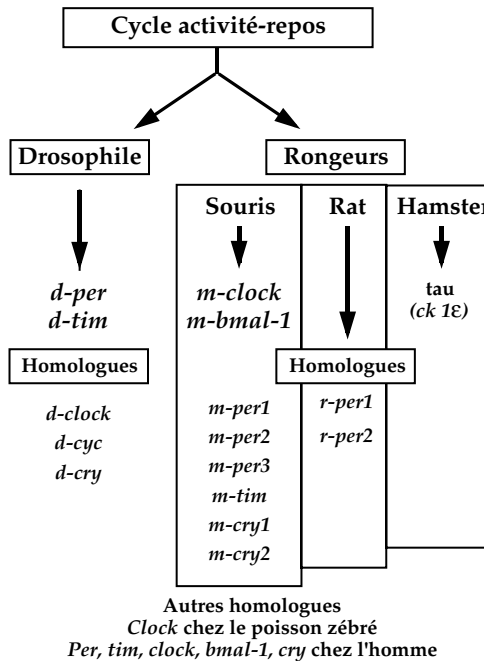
Cycle activité-repos

Drosophile

d-per
d-tim

Homologues

d-clock
d-cyc
d-cry

Rongeurs

Souris

m-clock
m-bmal-1

m-per1
m-per2
m-per3
m-tim
m-cry1
m-cry2

Rat

Homologues

r-per1
r-per2

Hamster

tau
(ck 1ε)

Autres homologues
Clock chez le poisson zébré
Per, tim, clock, bmal-1, cry chez l'homme